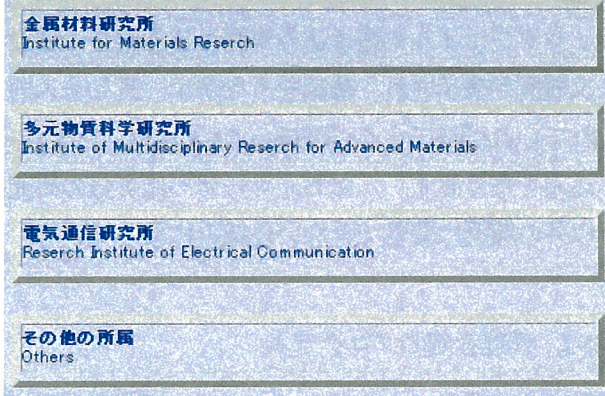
金属材料研究所
Institute for Materials Reserch

多元物質科学研究所
Institute of Multidisciplinary Reserch for Advanced Materials

電気通信研究所
Reserch Institute of Electrical Communication

その他の所属
Others